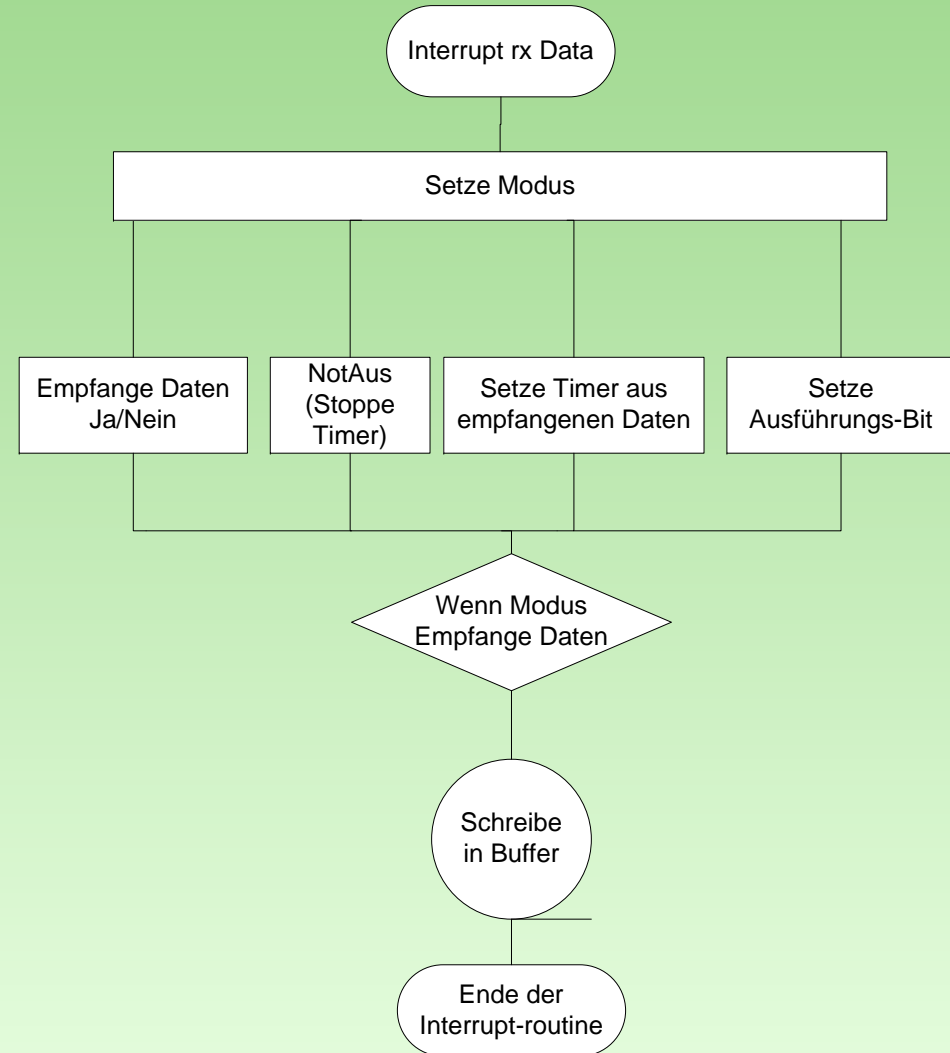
Interrupt rx Data

Setze Modus

Empfange Daten Ja/Nein

NotAus (Stoppe Timer)

Setze Timer aus empfangenen Daten

Setze Ausführungs-Bit

Wenn Modus Empfange Daten

Schreibe in Buffer

Ende der Interrupt-routine